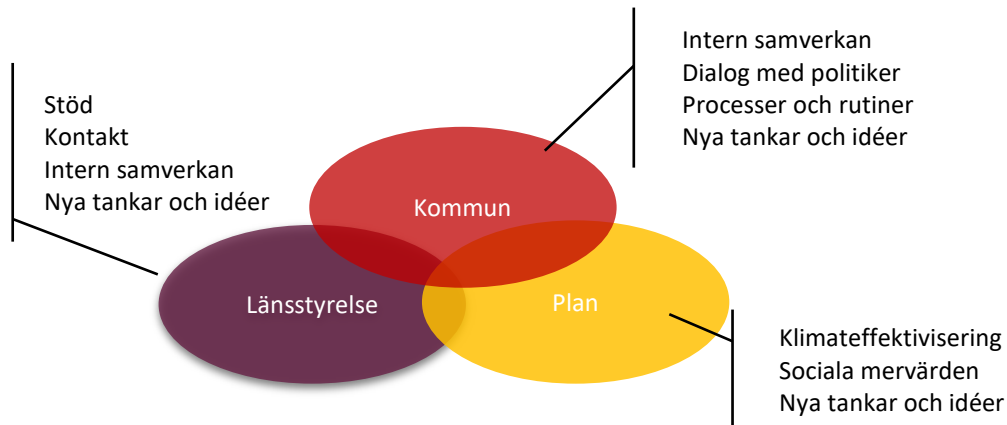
Intern samverkan
Dialog med politiker
Processer och rutiner
Nya tankar och idéer

Stöd
Kontakt
Intern samverkan
Nya tankar och idéer

Kommun

Länsstyrelse

Plan

Klimateffektivisering
Sociala mervärden
Nya tankar och idéer